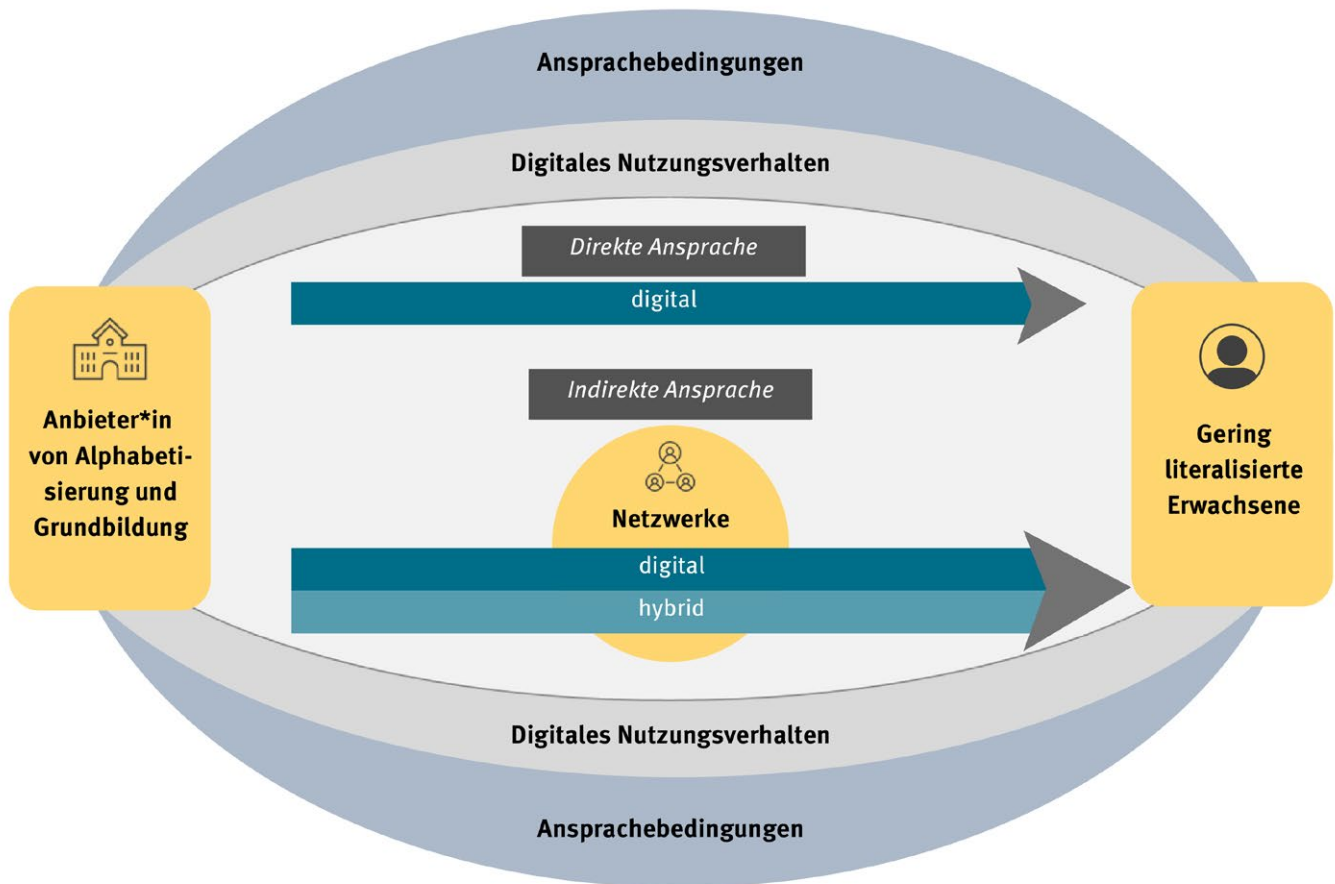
Ansprachebedingungen

Digitales Nutzungsverhalten

Direkte Ansprache

digital

Anbieter*in von Alphabetisierung und Grundbildung

Indirekte Ansprache

Netzwerke

digital

hybrid

Gering literalisierte Erwachsene

Digitales Nutzungsverhalten

Ansprachebedingungen